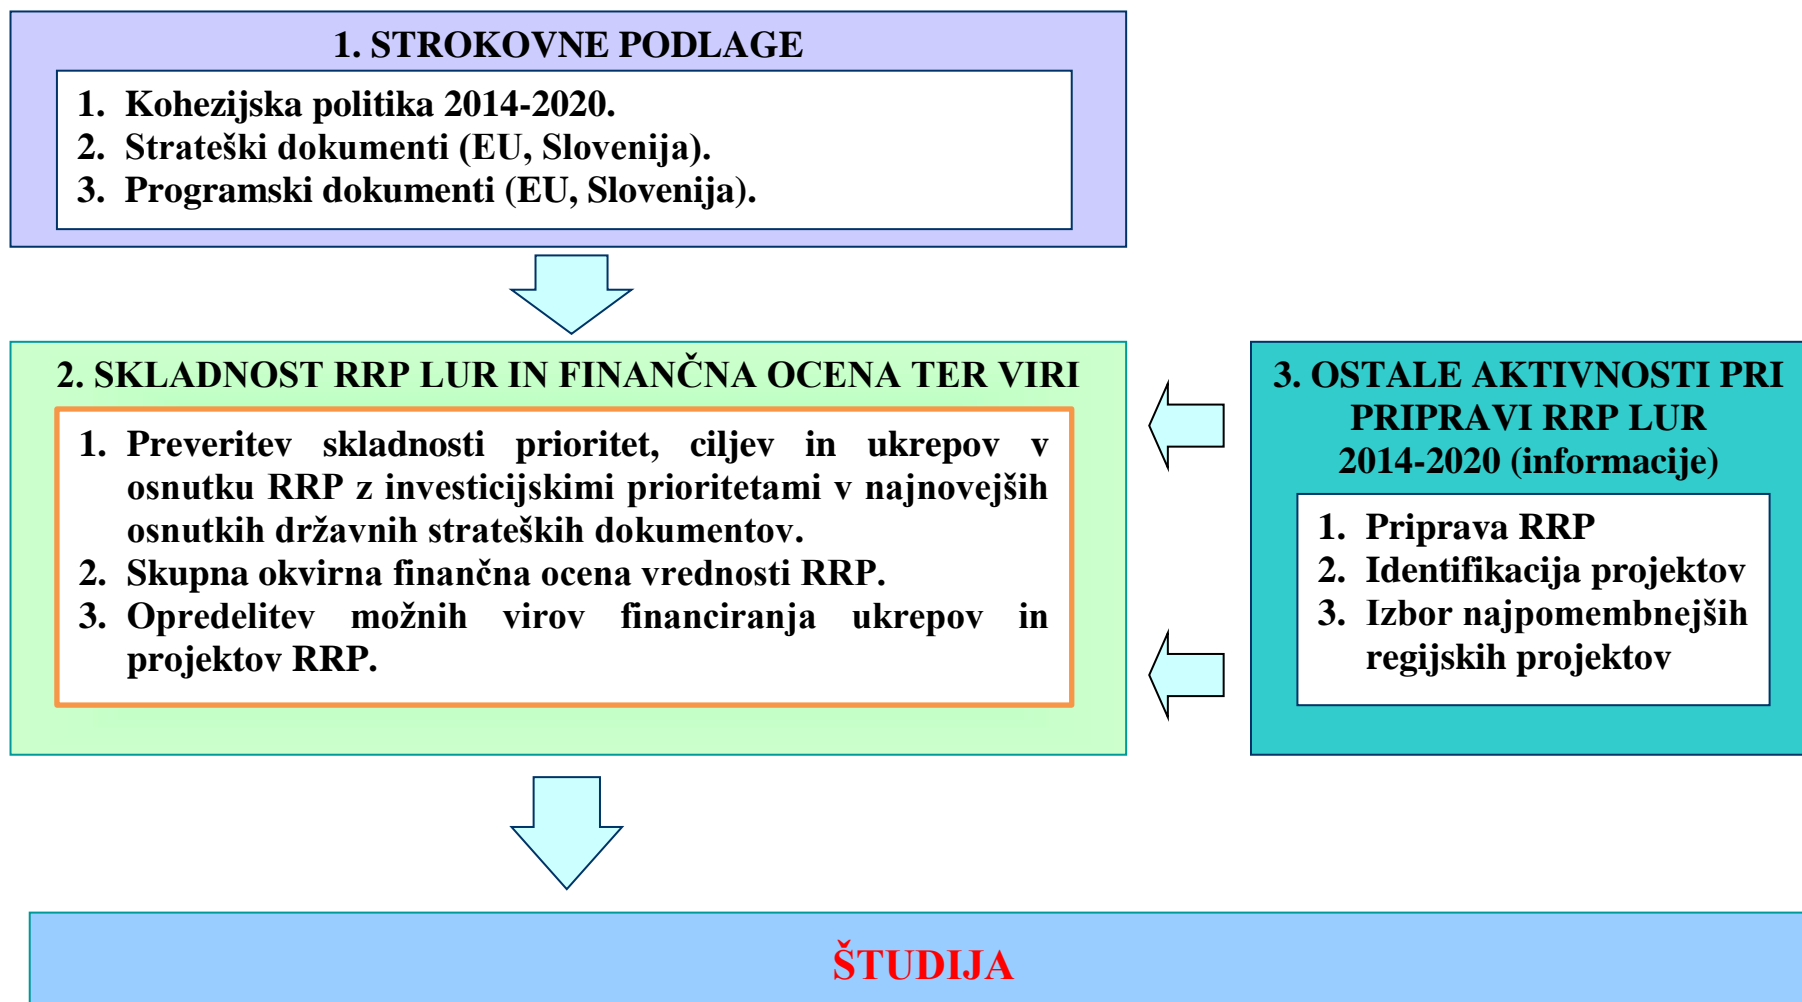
1. STROKOVNE PODLAGE

1. Kohezijska politika 2014-2020.
2. Strateški dokumenti (EU, Slovenija).
3. Programski dokumenti (EU, Slovenija).

2. SKLADNOST RRP LUR IN FINANČNA OCENA TER VIRI

1. Preveritev skladnosti prioritet, ciljev in ukrepov v osnutku RRP z investicijskimi prioritetami v najnovejših osnutkih državnih strateških dokumentov.
2. Skupna okvirna finančna ocena vrednosti RRP.
3. Opredelitev možnih virov financiranja ukrepov in projektov RRP.

3. OSTALE AKTIVNOSTI PRI PRIPRAVI RRP LUR 2014-2020 (informacije)

1. Priprava RRP
2. Identifikacija projektov
3. Izbor najpomembnejših regijskih projektov

ŠTUDIJA